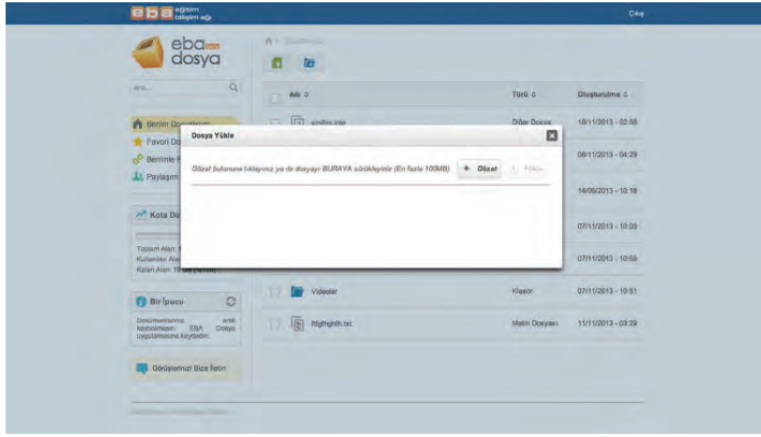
eba eğitim bilişim ağı

Çıkış

eba dosya

ara...

Benim Dosyalarım
Favori Do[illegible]
Benimle P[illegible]
Paylaşım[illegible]

Kota Du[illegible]

Toplam Alan: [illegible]
Kullanılan Ala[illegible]
Kalan Alan: 10 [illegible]

Bir İpucu

Dokümanlarınız artık kaybolmasın: EBA Dosya uygulamasına kaydedin.

Görüşlerinizi Bize İletin

Adı

Türü

Oluşturulma

sinifim.inte

Diğer Dosya

18/11/2013 - 02:56

08/11/2013 - 04:29

14/06/2013 - 10:18

07/11/2013 - 10:03

07/11/2013 - 10:55

Videolar

Klasör

07/11/2013 - 10:51

fhfghghfh.txt

Metin Dosyası

11/11/2013 - 03:29

Dosya Yükle

Gözat butonuna tıklayınız ya da dosyayı BURAYA sürükleyiniz (En fazla 100MB)

+ Gözat

Yükle